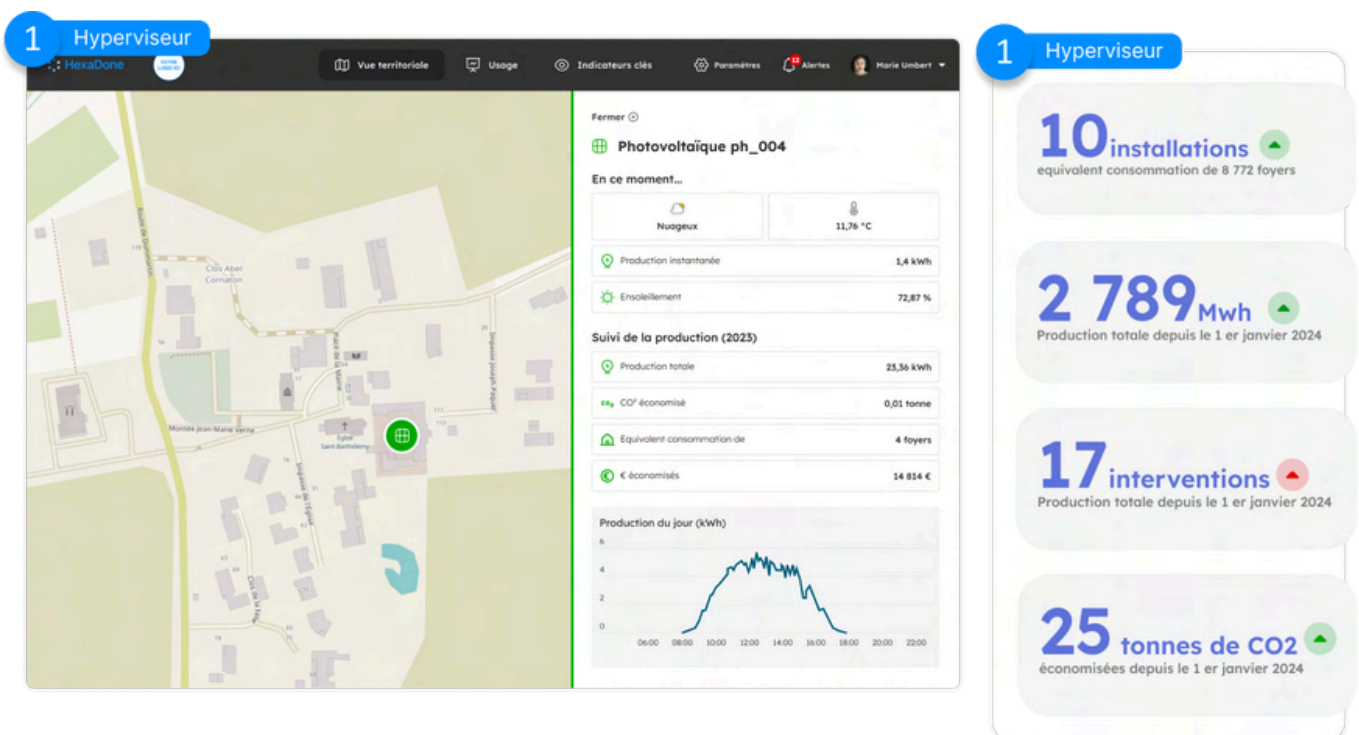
1 Hyperviseur

HexaDone

VOTRE LOGO ICI

Vue territoriale

Usage

Indicateurs clés

Paramètres

12 Alertes

Marie Umbert

Clos Abel Cornaton

Montée Jean-Marie Verne

Église Saint-Barthélemy

Fermer

Photovoltaïque ph_004

En ce moment...

Nuageux

11,76 °C

Production instantanée 1,4 kWh

Ensoleillement 72,87 %

Suivi de la production (2023)

Production totale 23,36 kWh

CO² économisé 0,01 tonne

Équivalent consommation de 4 foyers

€ économisés 14 814 €

Production du jour (kWh)

6
4
2
0

06:00 08:00 10:00 12:00 14:00 16:00 18:00 20:00 22:00

1 Hyperviseur

10 installations
equivalent consommation de 8 772 foyers

2 789 Mwh
Production totale depuis le 1 er janvier 2024

17 interventions
Production totale depuis le 1 er janvier 2024

25 tonnes de CO2
économisées depuis le 1 er janvier 2024